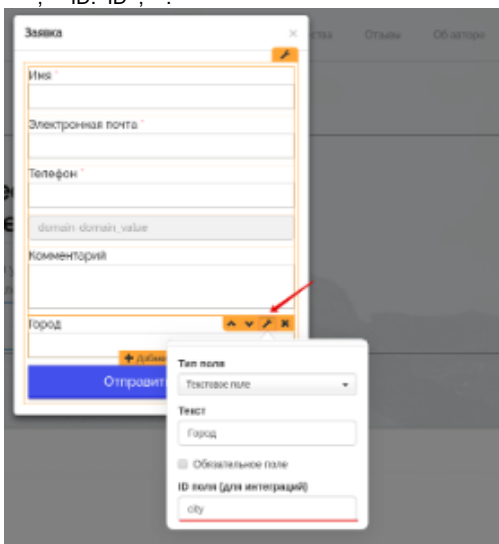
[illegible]

Заявка

ства Отзывы Об авторе

Имя *

Электронная почта *

Телефон *

domain-domain_value

Комментарий

Город

+ Добав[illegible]

Отправит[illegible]

Тип поля

Текстовое поле

Текст

Город

Обязательное поле

ID поля (для интеграций)

city